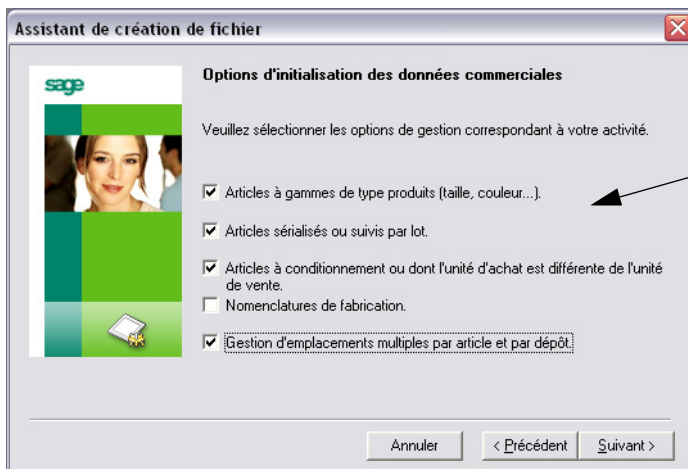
Assistant de création de fichier

sage

Options d'initialisation des données commerciales

Veuillez sélectionner les options de gestion correspondant à votre activité.

Articles à gammes de type produits (taille, couleur...).

Articles sérialisés ou suivis par lot.

Articles à conditionnement ou dont l'unité d'achat est différente de l'unité de vente.

Nomenclatures de fabrication.

Gestion d'emplacements multiples par article et par dépôt.

Annuler

< Précédent

Suivant >